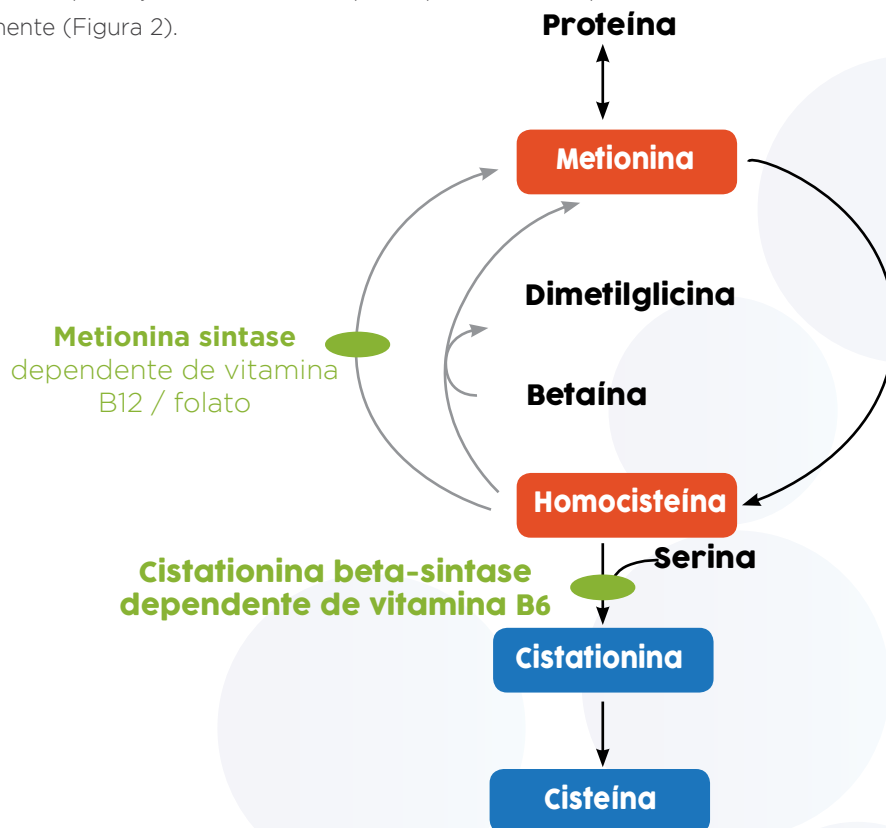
mente (Figura 2).

Proteína

Metionina

Dimetilglicina

Metionina sintase dependente de vitamina B12 / folato

Betaína

Homocisteína

Serina

Cistationina beta-sintase dependente de vitamina B6

Cistationina

Cisteína